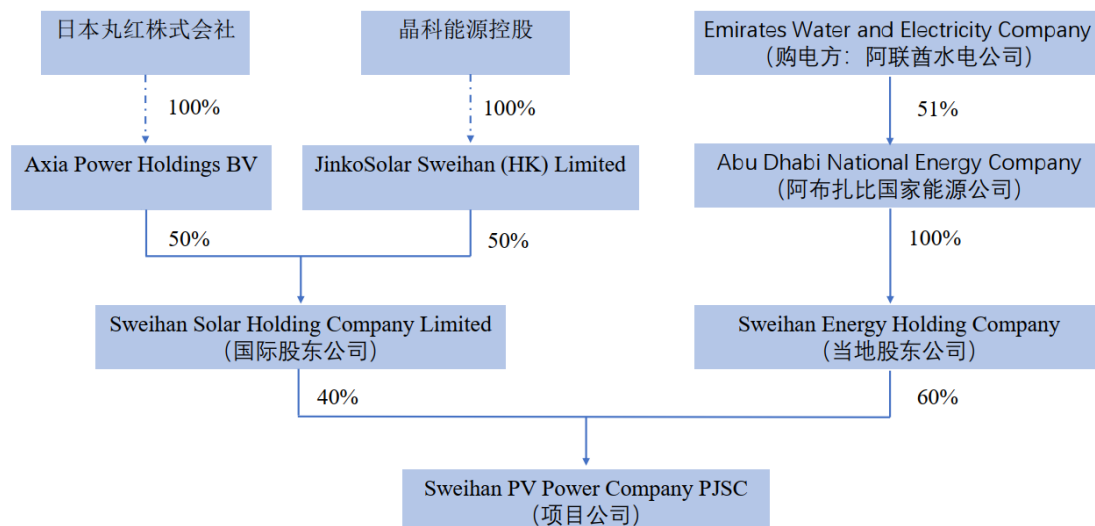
日本丸红株式会社

晶科能源控股

Emirates Water and Electricity Company
（购电方：阿联酋水电公司）

100%

100%

51%

Axia Power Holdings BV

JinkoSolar Sweihan (HK) Limited

Abu Dhabi National Energy Company
（阿布扎比国家能源公司）

50%

50%

100%

Sweihan Solar Holding Company Limited
（国际股东公司）

Sweihan Energy Holding Company
（当地股东公司）

40%

60%

Sweihan PV Power Company PJSC
（项目公司）